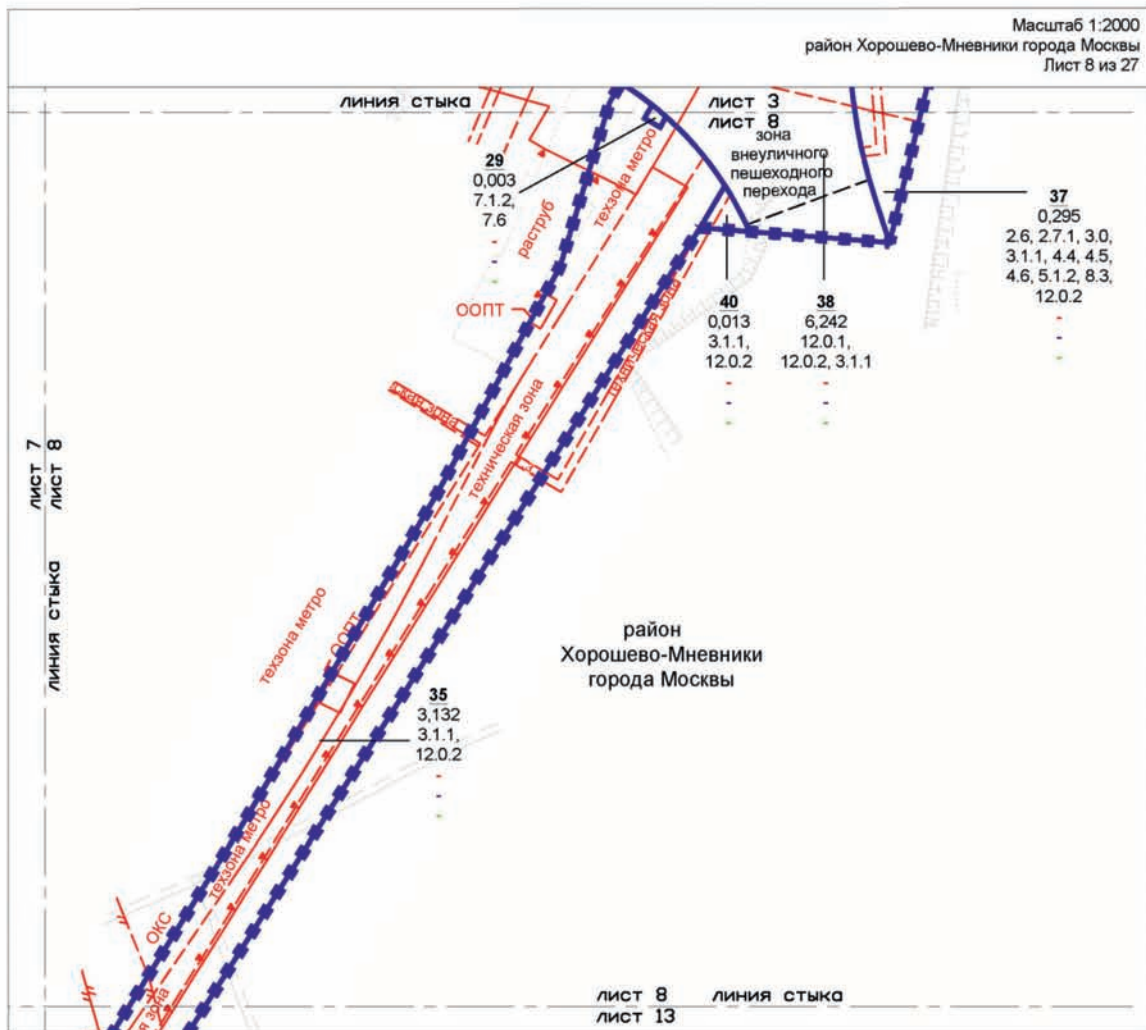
Масштаб 1:2000
район Хорошево-Мневники города Москвы
Лист 8 из 27

линия стыка

лист 3
лист 8

зона внеуличного пешеходного перехода

29
0,003
7.1.2,
7.6
-
-
-

техзона метро

раструб

37
0,295
2.6, 2.7.1, 3.0,
3.1.1, 4.4, 4.5,
4.6, 5.1.2, 8.3,
12.0.2
-
-
-

ООПТ

техническая зона

40
0,013
3.1.1,
12.0.2
-
-
-

38
6,242
12.0.1,
12.0.2, 3.1.1
-
-
-

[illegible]

техническая зона

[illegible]

лист 7
лист 8

линия стыка

район
Хорошево-Мневники
города Москвы

техзона метро

ООПТ

35
3,132
3.1.1,
12.0.2
-
-
-

техзона метро

ОКС

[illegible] зона

лист 8
лист 13

линия стыка